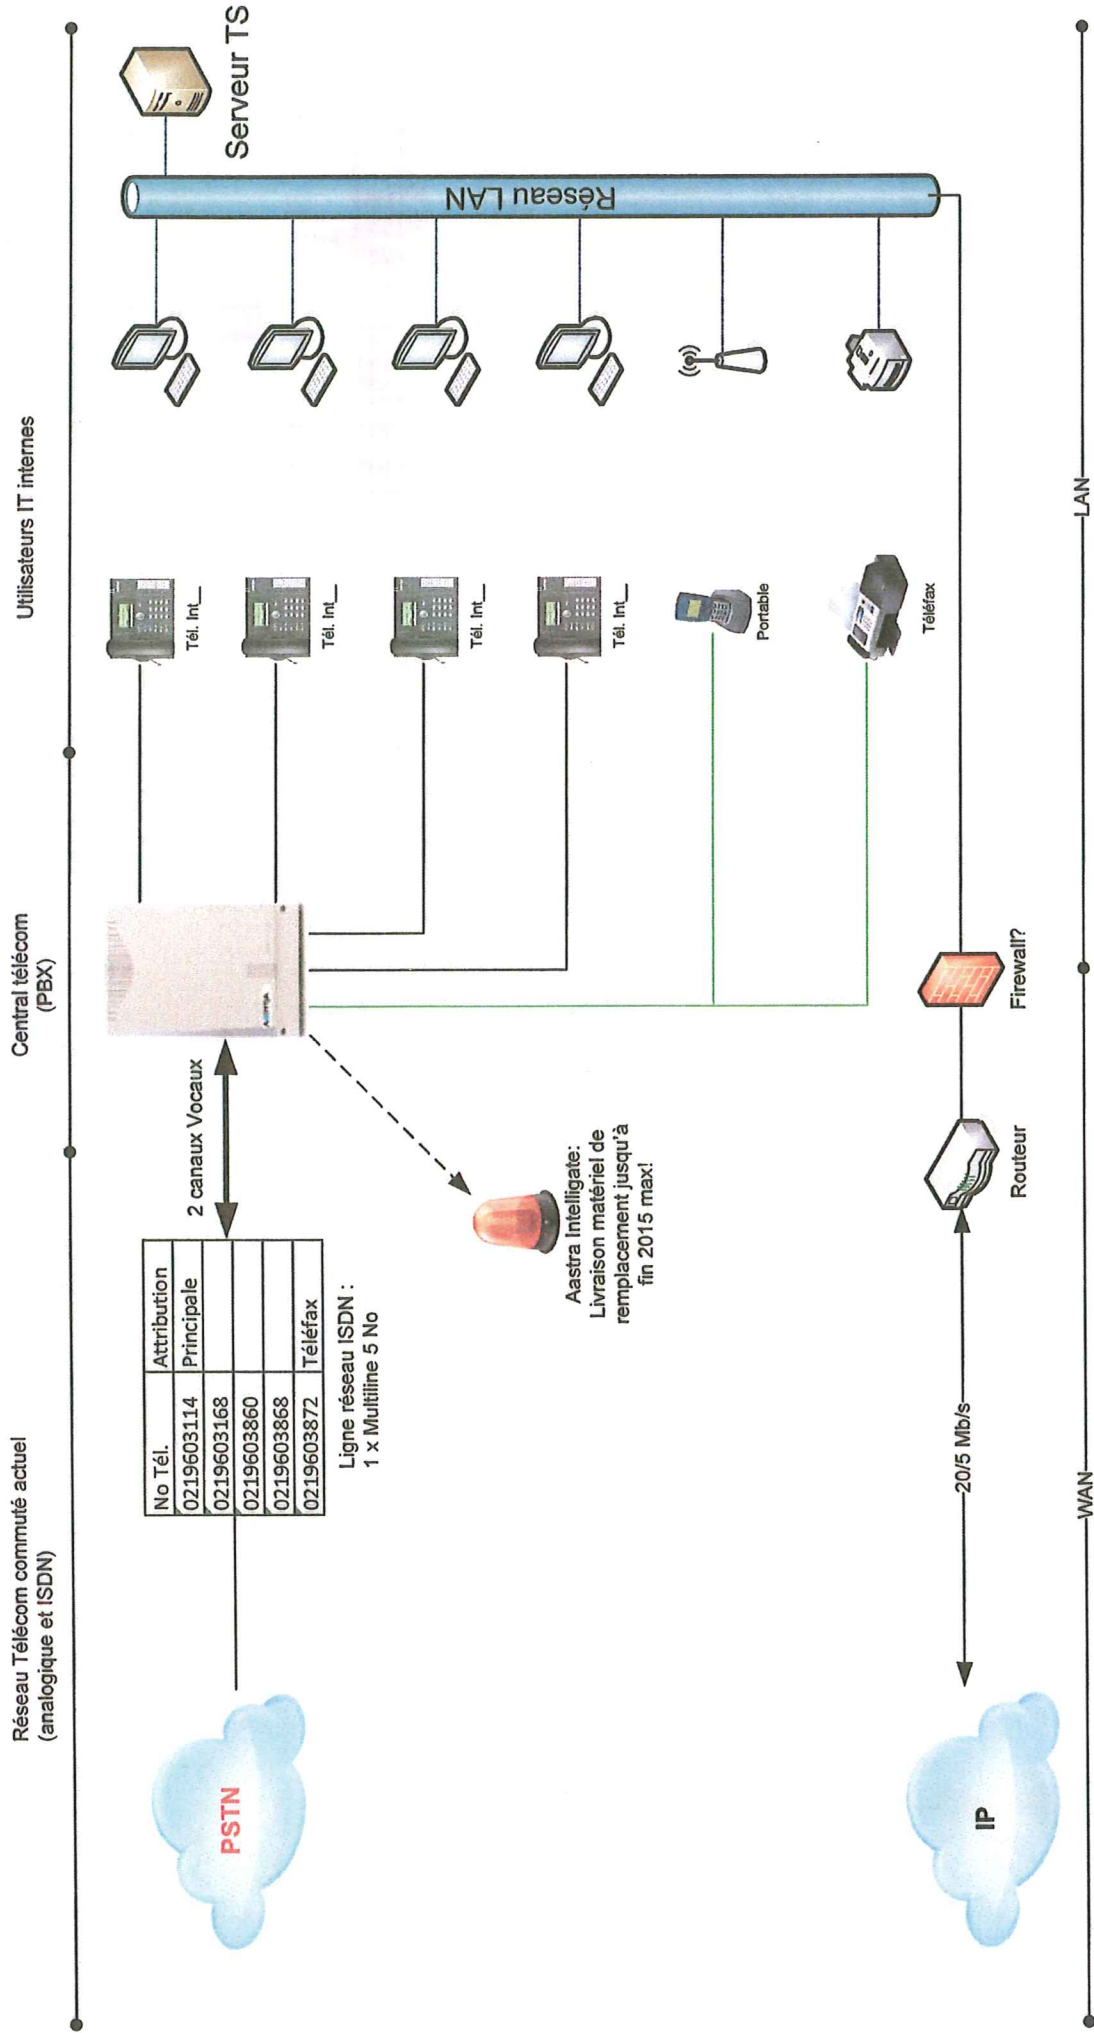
Réseau Télécom commuté actuel
(analogique et ISDN)

Central télécom
(PBX)

Utilisateurs IT internes

Serveur TS

Réseau LAN

PSTN

| No Tél. | Attribution |
|---|---|
| 0219603114 | Principale |
| 0219603168 | |
| 0219603860 | |
| 0219603868 | |
| 0219603872 | Téléfax |

Ligne réseau ISDN :
1 x Multiline 5 No

2 canaux Vocaux

Aastra Intelligate:
Livraison matériel de remplacement jusqu'à fin 2015 max!

Tél. Int_

Tél. Int_

Tél. Int_

Tél. Int_

Portable

Téléfax

IP

20/5 Mb/s

Routeur

Firewall?

WAN

LAN